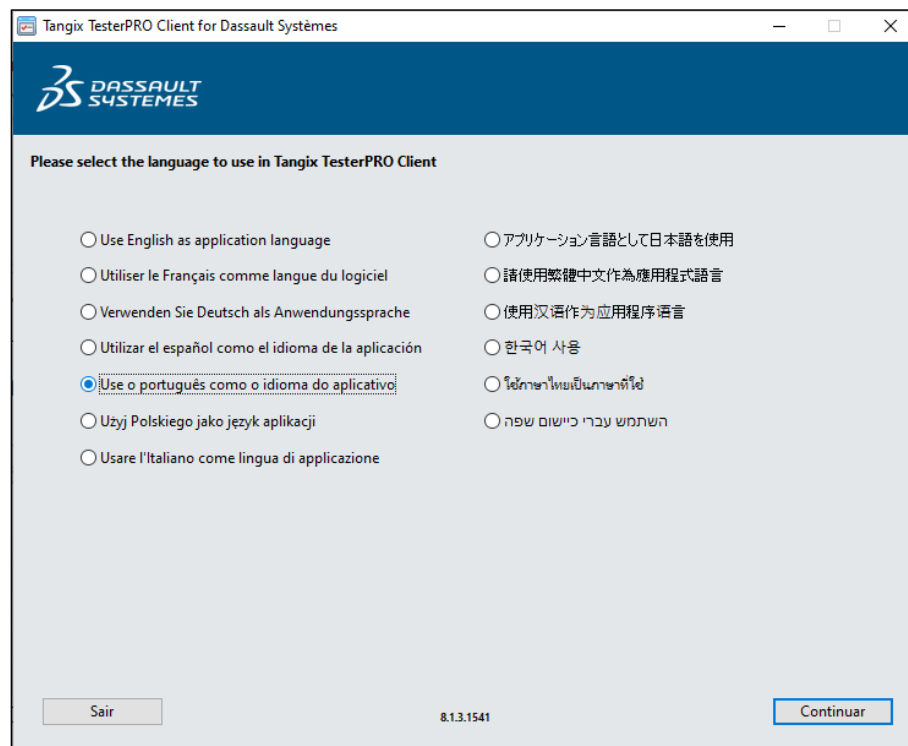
Tangix TesterPRO Client for Dassault Systèmes

DASSAULT SYSTEMES

Please select the language to use in Tangix TesterPRO Client

Use English as application language
Utiliser le Français comme langue du logiciel
Verwenden Sie Deutsch als Anwendungssprache
Utilizar el español como el idioma de la aplicación
Use o português como o idioma do aplicativo
Użyj Polskiego jako język aplikacji
Usare l'Italiano come lingua di applicazione

アプリケーション言語として日本語を使用
請使用繁體中文作為應用程式語言
使用汉语作为应用程序语言
한국어 사용
ใช้ภาษาไทยเป็นภาษาที่ใช้
השתמש עברי כיישום שפה

Sair
8.1.3.1541
Continuar